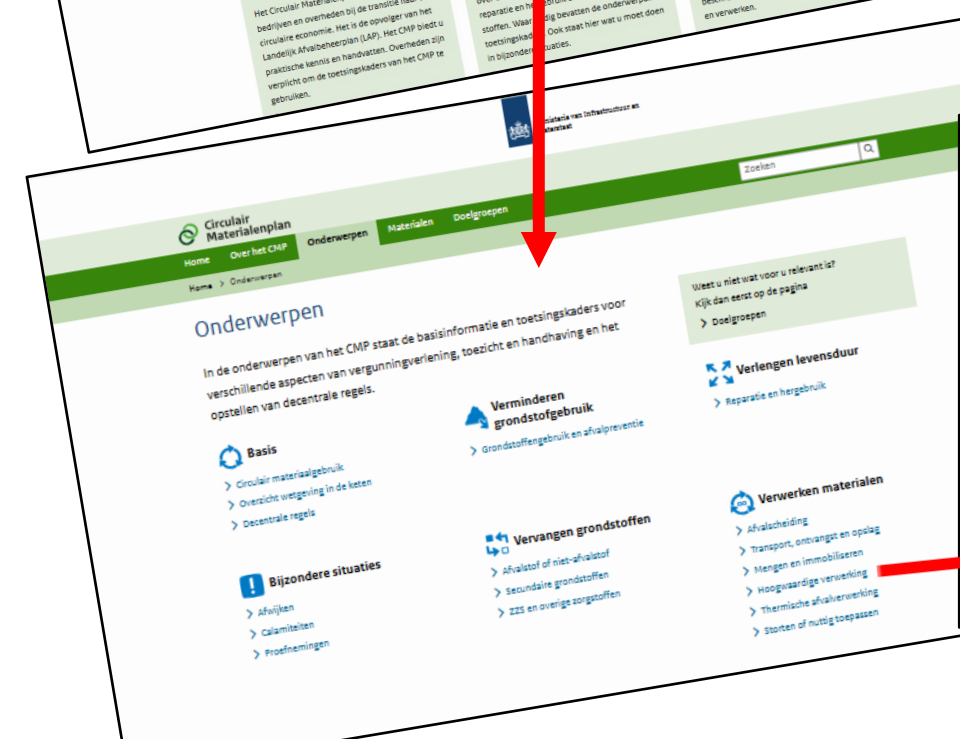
Het Circulair Materialenplan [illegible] bij de transitie naar bedrijven en overheden bij de transitie naar circulaire economie. Het is de opvolger van het Landelijk Afvalbeheerplan (LAP). Het CMP biedt u praktische kennis en handvatten. Overheden zijn verplicht om de toetsingskaders van het CMP te gebruiken.

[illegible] reparatie en h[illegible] stoffen. Waar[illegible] toetsingskad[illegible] in bijzonder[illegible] situaties.

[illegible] en verwerken.

Ministerie van Infrastructuur en Waterstaat

Zoeken

Circulair Materialenplan

Home Over het CMP Onderwerpen Materialen Doelgroepen

Home > Onderwerpen

Onderwerpen

In de onderwerpen van het CMP staat de basisinformatie en toetsingskaders voor verschillende aspecten van vergunningverlening, toezicht en handhaving en het opstellen van decentrale regels.

Weet u niet wat voor u relevant is?
Kijk dan eerst op de pagina
Doelgroepen

Basis
Circulair materiaalgebruik
Overzicht wetgeving in de keten
Decentrale regels

Verminderen grondstofgebruik
Grondstoffengebruik en afvalpreventie

Verlengen levensduur
Reparatie en hergebruik

Bijzondere situaties
Afwijken
Calamiteiten
Proefnemingen

Vervangen grondstoffen
Afvalstof of niet-afvalstof
Secundaire grondstoffen
ZZS en overige zorgstoffen

Verwerken materialen
Afvalscheiding
Transport, ontvangst en opslag
Mengen en immobiliseren
Hoogwaardige verwerking
Thermische afvalverwerking
Storten of nuttig toepassen